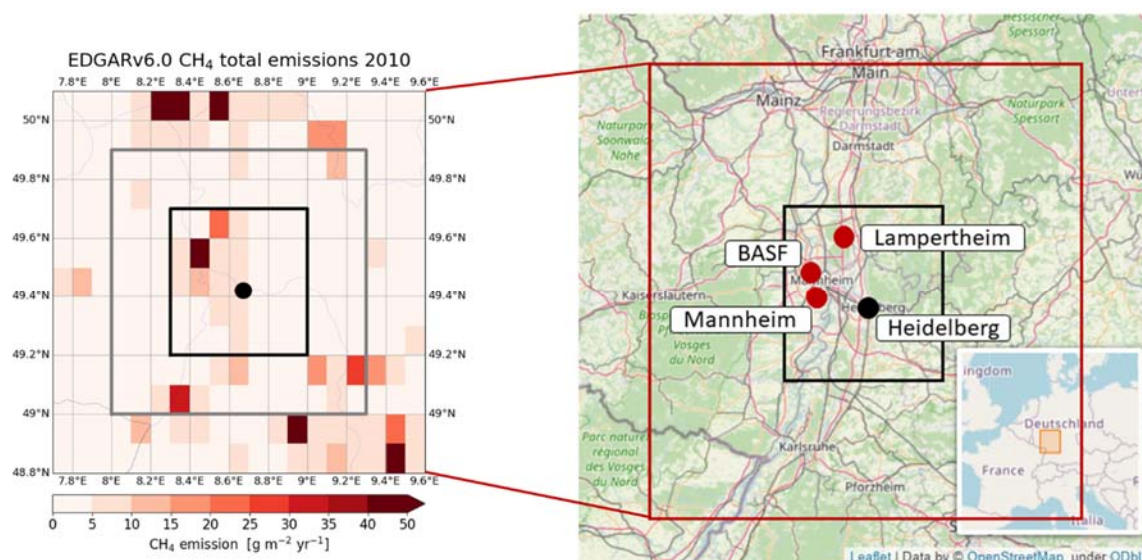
EDGARv6.0 $CH_4$ total emissions 2010

7.8°E 8°E 8.2°E 8.4°E 8.6°E 8.8°E 9°E 9.2°E 9.4°E 9.6°E

50°N 49.8°N 49.6°N 49.4°N 49.2°N 49°N 48.8°N

50°N 49.8°N 49.6°N 49.4°N 49.2°N 49°N

7.8°E 8°E 8.2°E 8.4°E 8.6°E 8.8°E 9°E 9.2°E 9.4°E 9.6°E

0 5 10 15 20 25 30 35 40 50

$CH_4$ emission [g m$^{-2}$ yr$^{-1}$]

Hessischer
Frankfurt am Main
Unter
Mainz
Regierungsbezirk Darmstadt
Naturpark Spessart
Naturpark Soonwald-Nahe
Darmstadt
Wü
Lampertheim
BASF
Mannheim
Kaiserslautern
Heidelberg
Mannheim
Heidelberg
Vosges du Nord
ingdom
Deutschland
France
Parc naturel régional des Vosges du Nord
Karlsruhe
Pforzheim
Italia

Leaflet | Data by © OpenStreetMap, under ODb